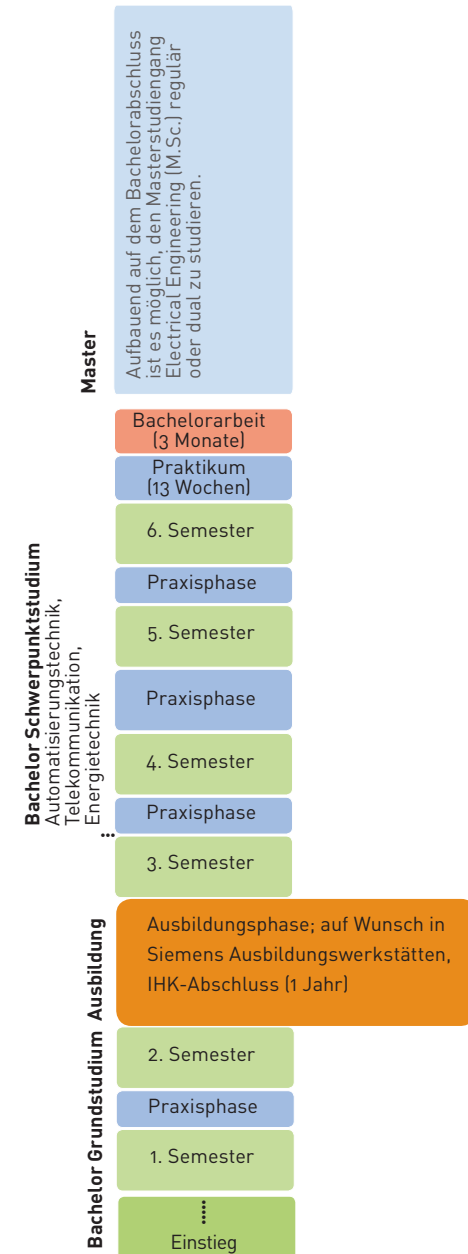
Master

Aufbauend auf dem Bachelorabschluss ist es möglich, den Masterstudiengang Electrical Engineering (M.Sc.) regulär oder dual zu studieren.

Bachelorarbeit (3 Monate)

Praktikum (13 Wochen)

6. Semester

Praxisphase

5. Semester

Praxisphase

4. Semester

Praxisphase

3. Semester

Bachelor Schwerpunktstudium
Automatisierungstechnik, Telekommunikation, Energietechnik ...

Ausbildung

Ausbildungsphase; auf Wunsch in Siemens Ausbildungswerkstätten, IHK-Abschluss (1 Jahr)

Bachelor Grundstudium

2. Semester

Praxisphase

1. Semester

Einstieg